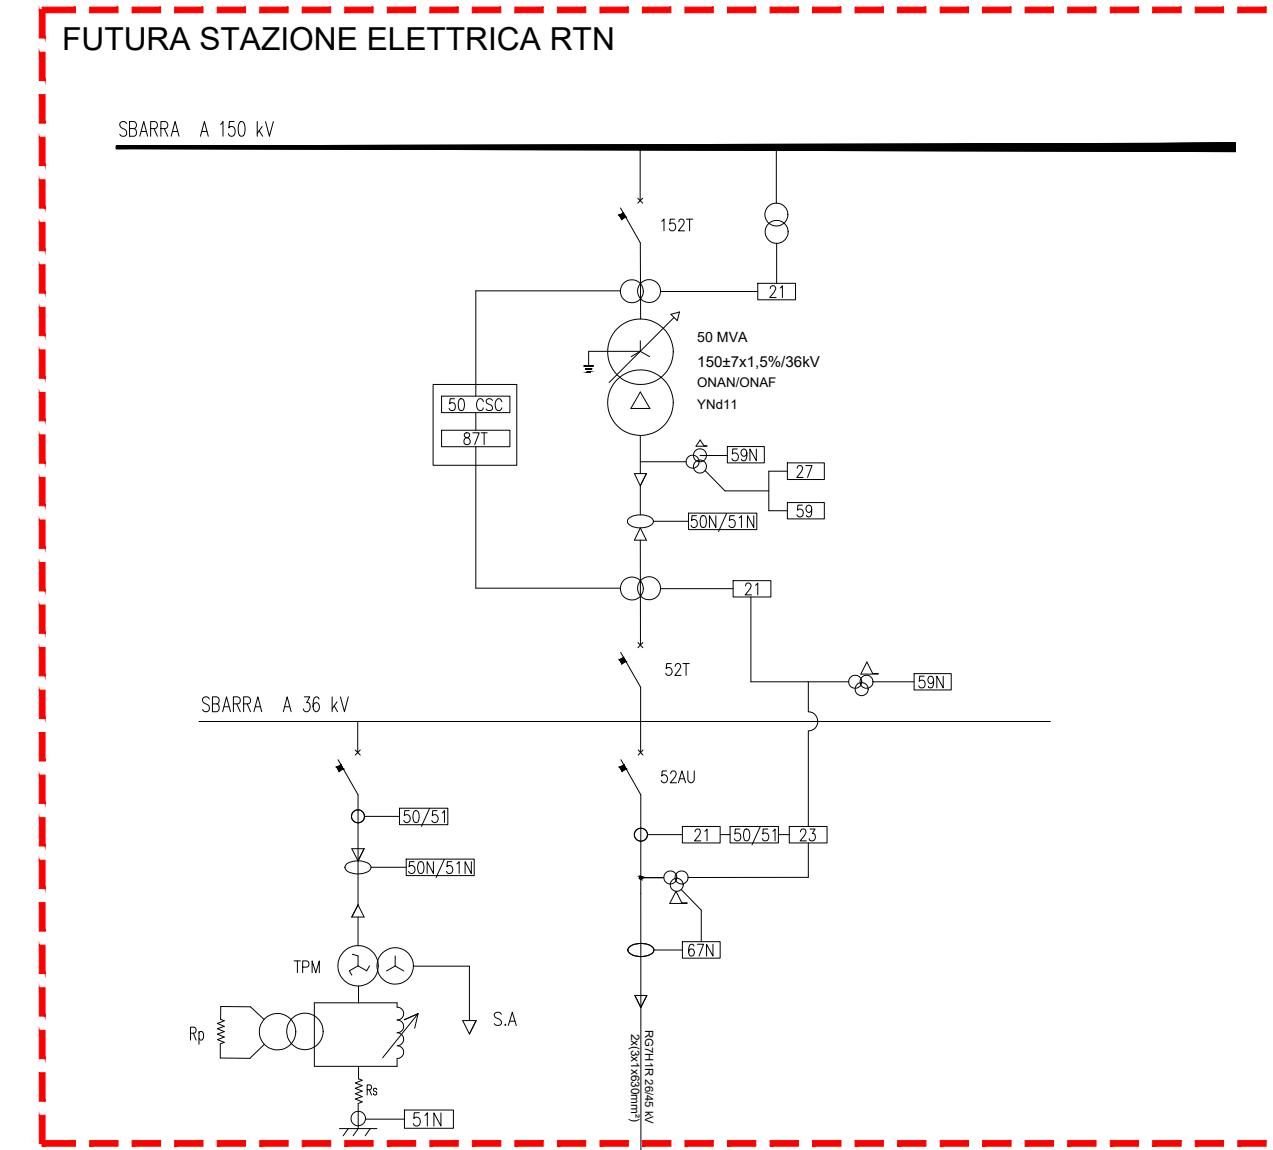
FUTURA STAZIONE ELETTRICA RTN

SBARRA A 150 kV

152T

21

50 MVA
150±7x1,5%/36kV
ONAN/ONAF
YNd11

50 CSC
87T

59N
27
59
50N/51N

21

52T

59N

SBARRA A 36 kV

52AU

50/51

21 50/51 23

50N/51N

67N

TPM

S.A

Rp

Rs

51N

RG7H1R 26/45 kV
2x(3x1x630mm²)